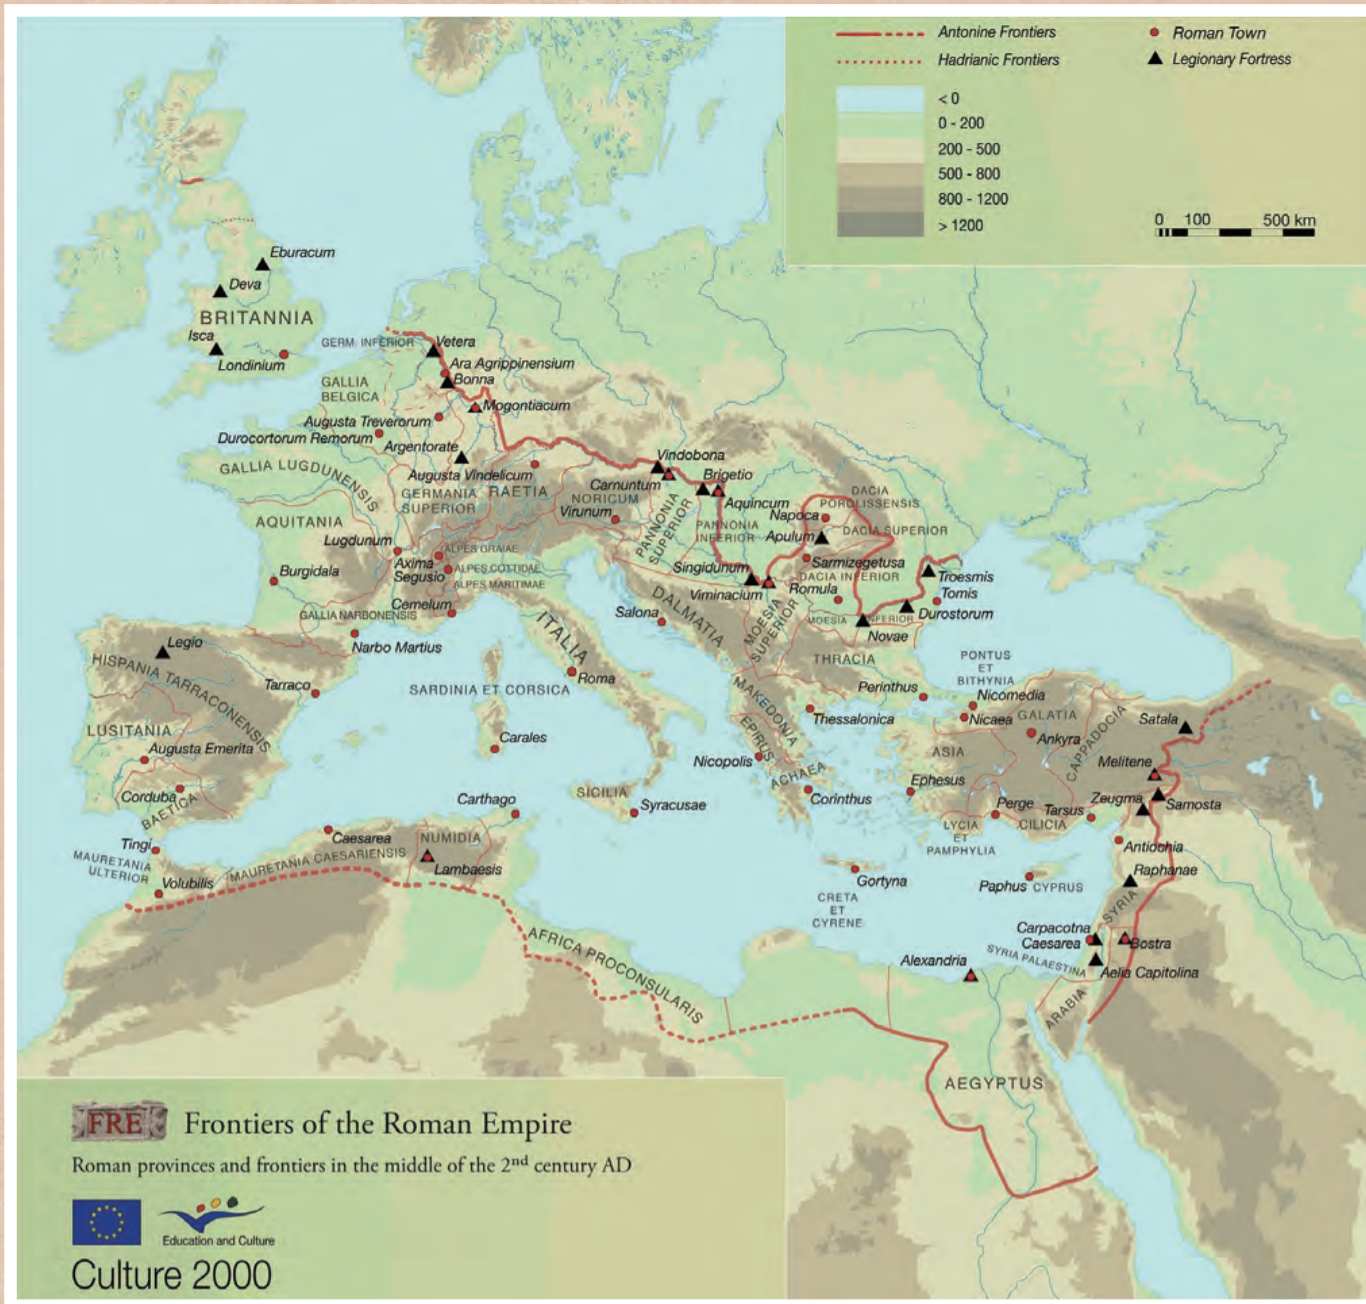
Antonine Frontiers
Hadrianic Frontiers
Roman Town
Legionary Fortress

< 0
0 - 200
200 - 500
500 - 800
800 - 1200
> 1200

0 100 500 km

Eburacum
Deva
BRITANNIA
Isca
Londinium
GERM. INFERIOR
Vetera
Ara Agrippinensium
Bonna
GALLIA BELGICA
Mogontiacum
Augusta Treverorum
Durocortorum Remorum
Argentorate
GALLIA LUGDUNENSIS
Augusta Vindelicum
GERMANIA SUPERIOR
RAETIA
AQUITANIA
Lugdunum
ALPES GRAIAE
Axima
Segusio
ALPES COTTIAE
ALPES MARITIMAE
Burdigala
Cemelum
GALLIA NARBONENSIS
Narbo Martius
Legio
HISPANIA TARRACONENSIS
Tarraco
LUSITANIA
Augusta Emerita
Corduba
BAETICA
Tingi
MAURETANIA ULTERIOR
Volubilis
MAURETANIA CAESARIENSIS
Caesarea
NUMIDIA
Lambaesis
Carthago
AFRICA PROCONSULARIS
SARDINIA ET CORSICA
Carales
ITALIA
Roma
SICILIA
Syracusae
Vindobona
Carnuntum
Brigetio
NORICUM
Virunum
PANNONIA SUPERIOR
Aquincum
PANNONIA INFERIOR
DACIA POROLISSENSIS
Napoca
DACIA SUPERIOR
Apulum
Sarmizegetusa
DACIA INFERIOR
Romula
Singidunum
Viminacium
Troesmis
Tomis
Durostorum
MOESIA INFERIOR
Novae
MOESIA SUPERIOR
Salona
DALMATIA
THRACIA
Perinthus
MAKEDONIA
Thessalonica
EPIRUS
ACHAEA
Nicopolis
Corinthus
PONTUS ET BITHYNIA
Nicomedia
Nicaea
GALATIA
Ankyra
CAPPADOCIA
Satala
ASIA
Ephesus
Melitene
Perge
Tarsus
Zeugma
Samosta
LYCIA ET PAMPHYLIA
CILICIA
Antiochia
Raphanae
Gortyna
CRETA ET CYRENE
Paphus
CYPRUS
SYRIA
Carpacotna
Caesarea
Bostra
SYRIA PALAESTINA
Aelia Capitolina
Alexandria
ARABIA
AEGYPTUS

FRE
Frontiers of the Roman Empire
Roman provinces and frontiers in the middle of the 2$^{nd}$ century AD
Education and Culture
Culture 2000